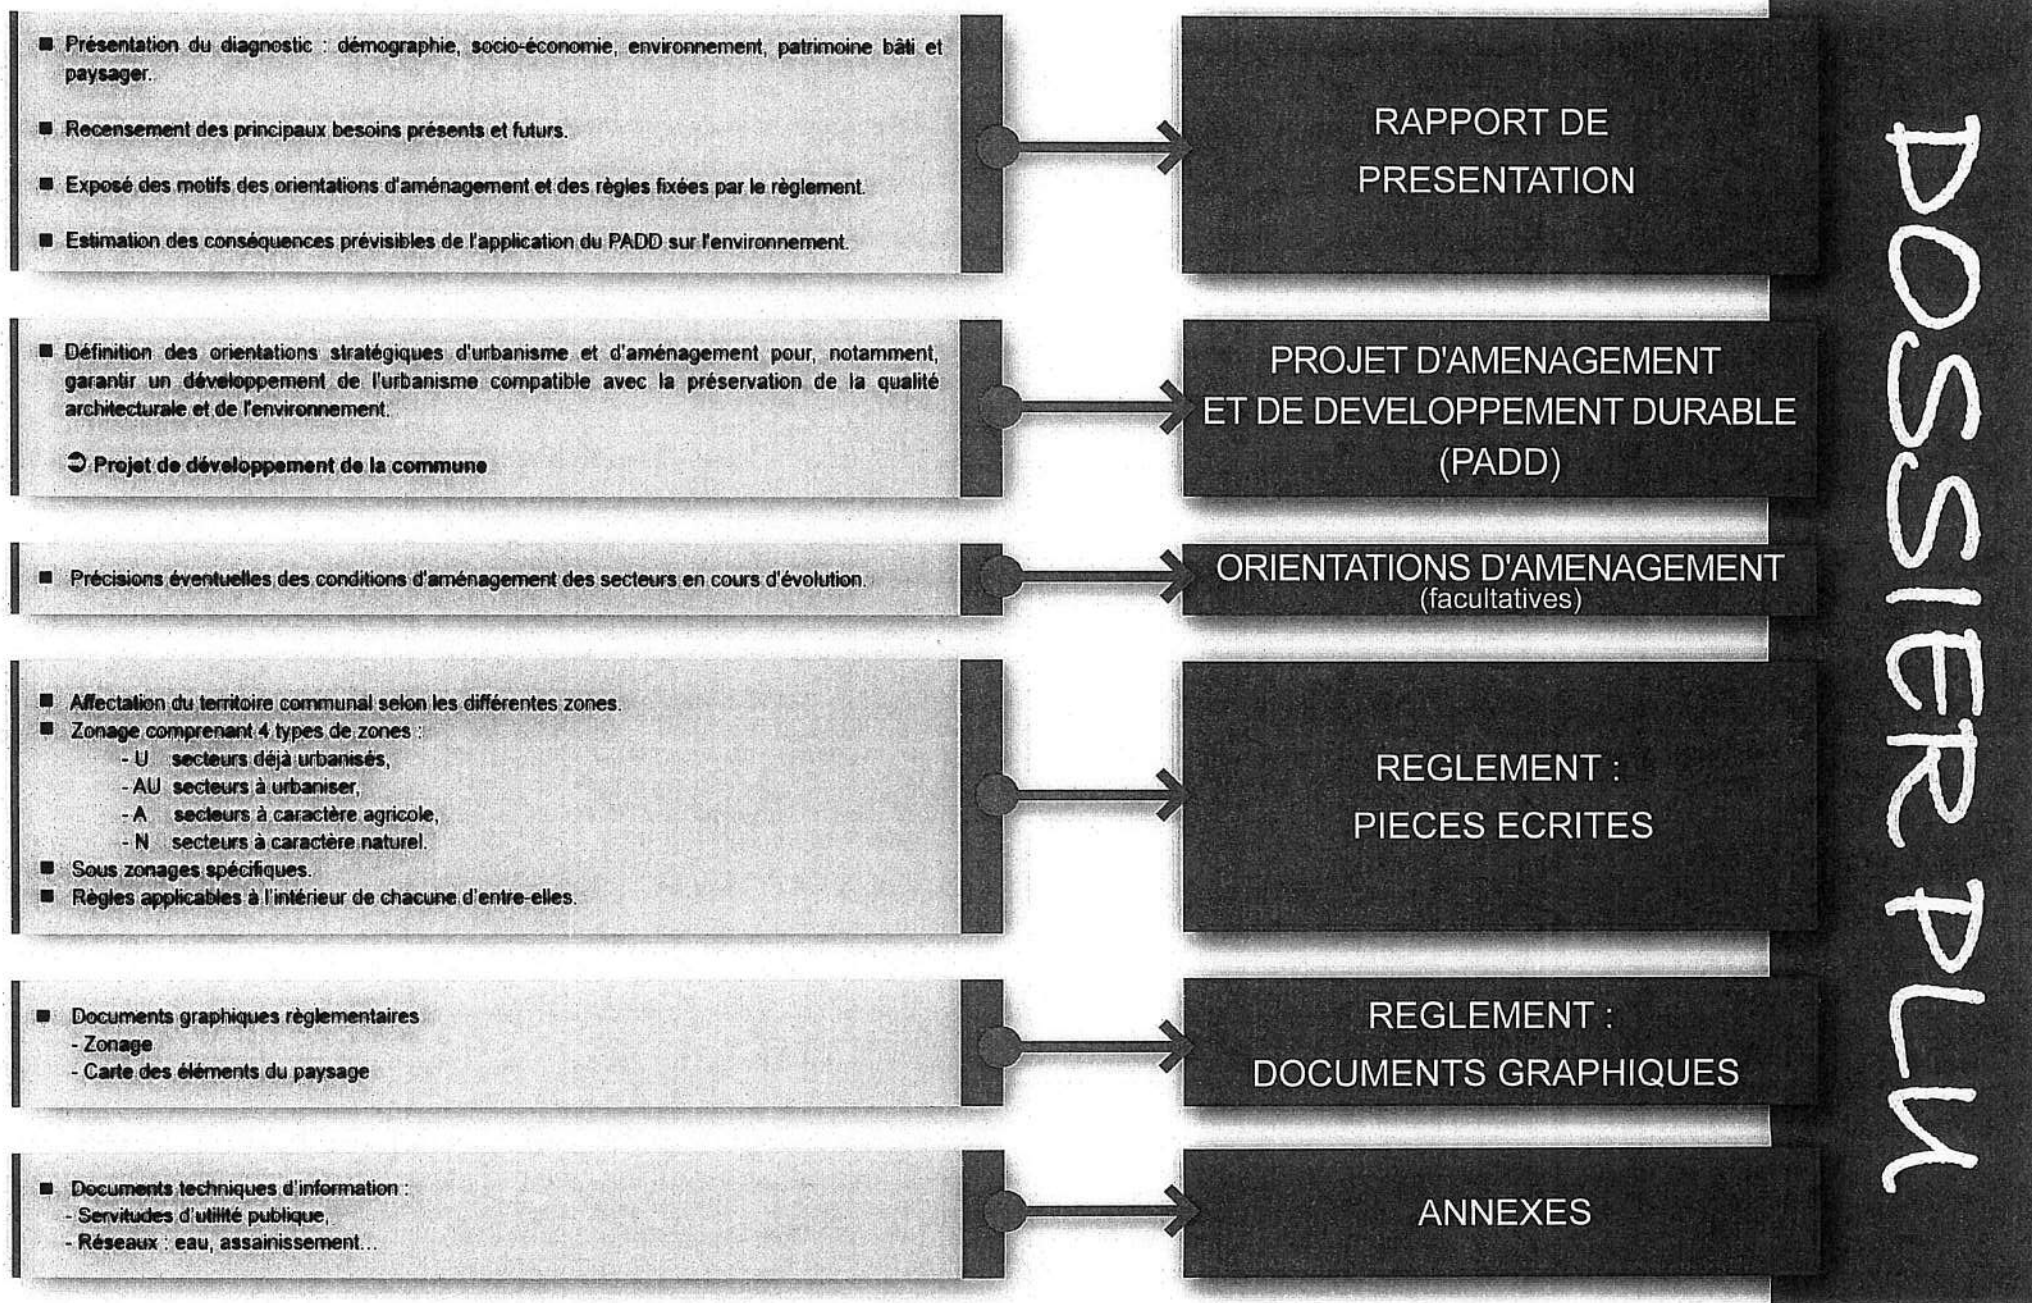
■ Présentation du diagnostic : démographie, socio-économie, environnement, patrimoine bâti et paysager.

■ Recensement des principaux besoins présents et futurs.

■ Exposé des motifs des orientations d'aménagement et des règles fixées par le règlement.

■ Estimation des conséquences prévisibles de l'application du PADD sur l'environnement.

RAPPORT DE PRESENTATION

■ Définition des orientations stratégiques d'urbanisme et d'aménagement pour, notamment, garantir un développement de l'urbanisme compatible avec la préservation de la qualité architecturale et de l'environnement.

➲ Projet de développement de la commune

PROJET D'AMENAGEMENT ET DE DEVELOPPEMENT DURABLE (PADD)

■ Précisions éventuelles des conditions d'aménagement des secteurs en cours d'évolution.

ORIENTATIONS D'AMENAGEMENT (facultatives)

■ Affectation du territoire communal selon les différentes zones.
■ Zonage comprenant 4 types de zones :
- U secteurs déjà urbanisés,
- AU secteurs à urbaniser,
- A secteurs à caractère agricole,
- N secteurs à caractère naturel.
■ Sous zonages spécifiques.
■ Règles applicables à l'intérieur de chacune d'entre-elles.

REGLEMENT : PIECES ECRITES

■ Documents graphiques règlementaires
- Zonage
- Carte des éléments du paysage

REGLEMENT : DOCUMENTS GRAPHIQUES

■ Documents techniques d'information :
- Servitudes d'utilité publique,
- Réseaux : eau, assainissement...

ANNEXES

DOSSIER PLU